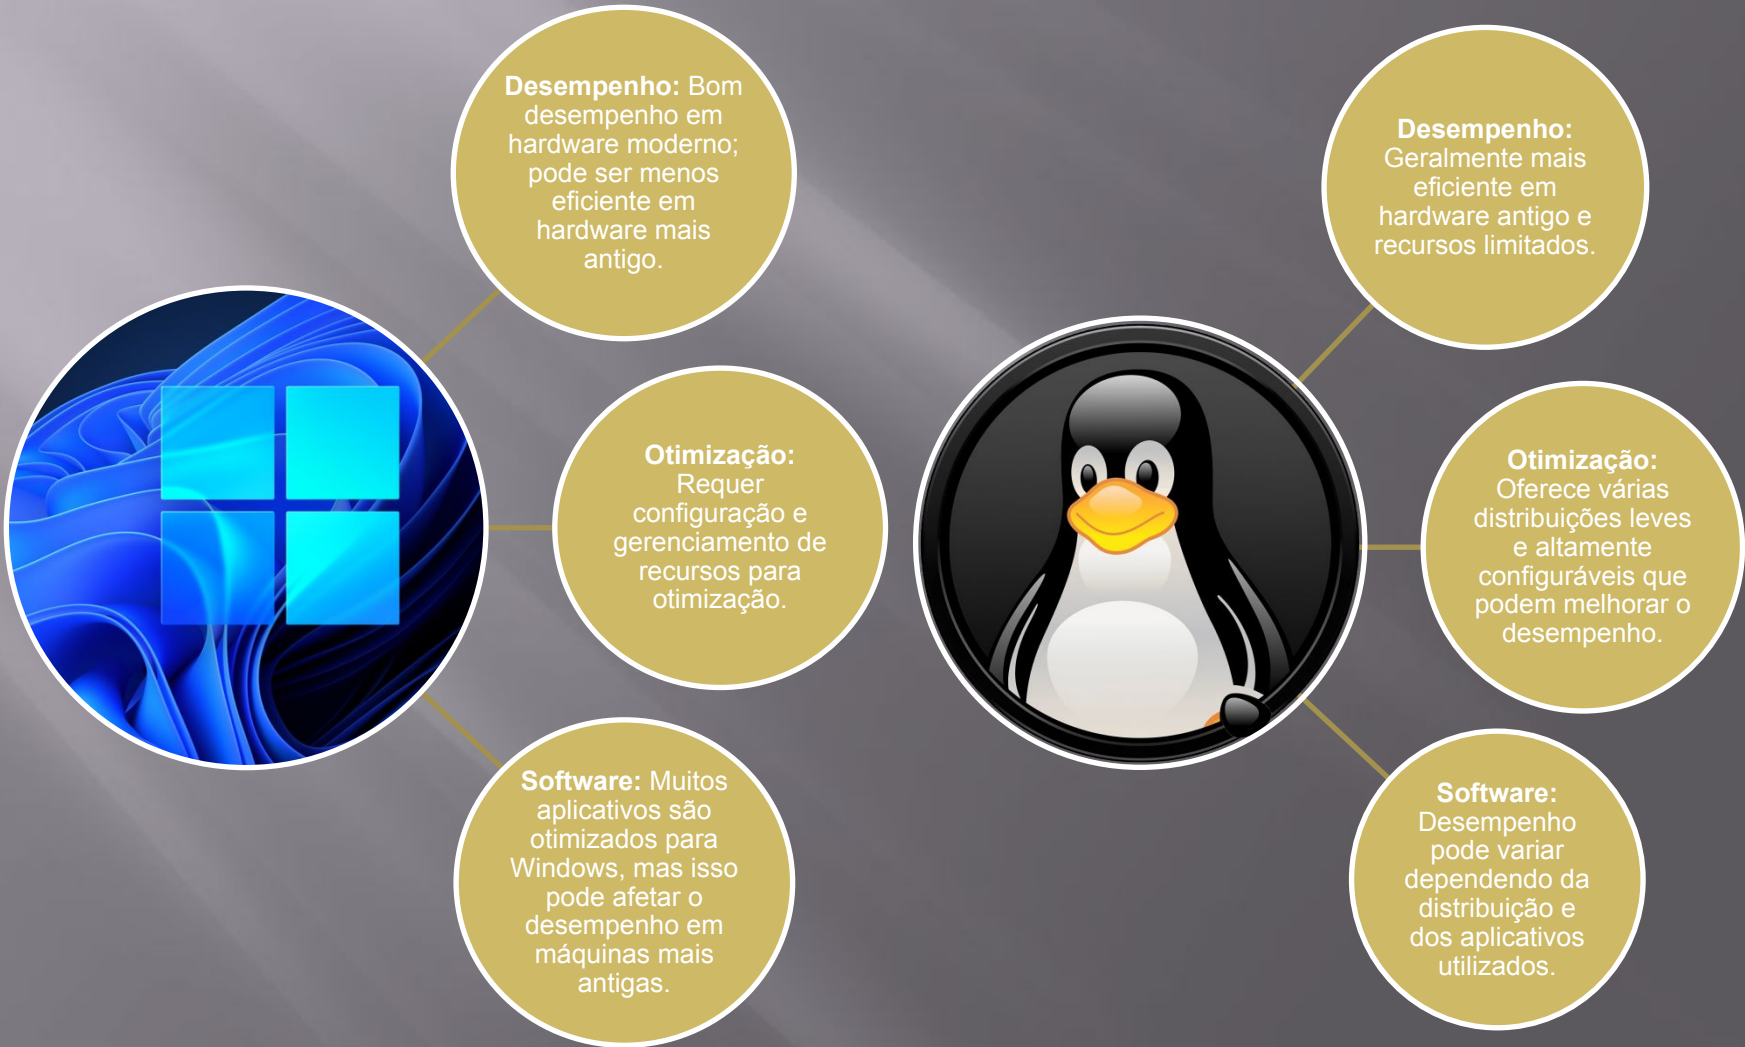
**Desempenho:** Bom desempenho em hardware moderno; pode ser menos eficiente em hardware mais antigo.

**Otimização:** Requer configuração e gerenciamento de recursos para otimização.

**Software:** Muitos aplicativos são otimizados para Windows, mas isso pode afetar o desempenho em máquinas mais antigas.

**Desempenho:** Geralmente mais eficiente em hardware antigo e recursos limitados.

**Otimização:** Oferece várias distribuições leves e altamente configuráveis que podem melhorar o desempenho.

**Software:** Desempenho pode variar dependendo da distribuição e dos aplicativos utilizados.